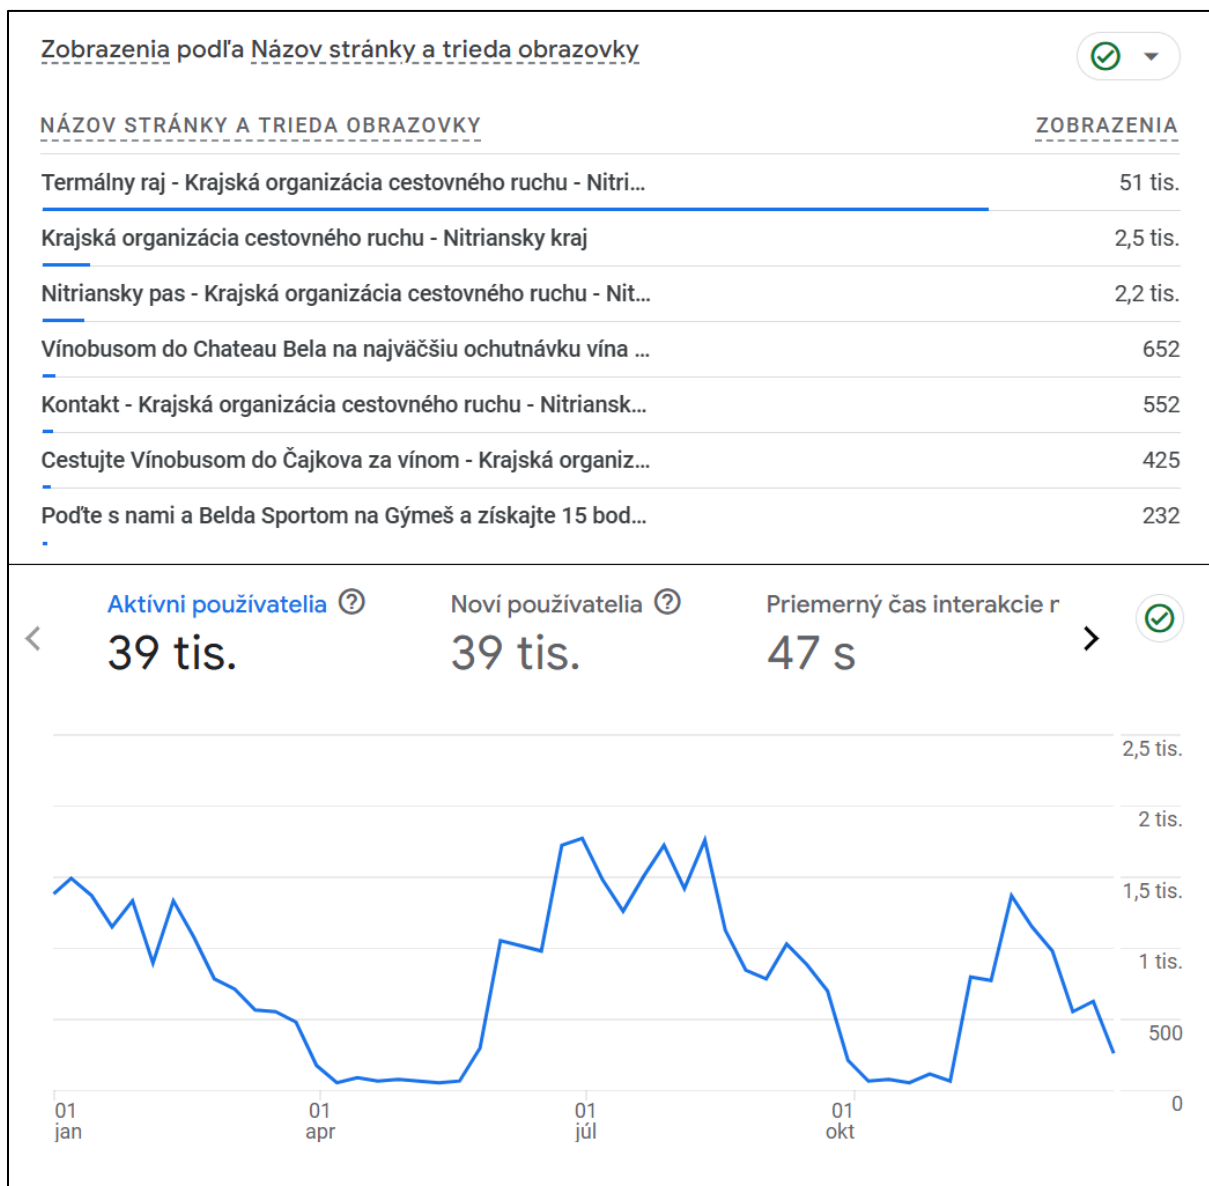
Zobrazenia podľa Názov stránky a trieda obrazovky

| NÁZOV STRÁNKY A TRIEDA OBRAZOVKY | ZOBRAZENIA |
|---|---|
| Termálny raj - Krajská organizácia cestovného ruchu - Nitri... | 51 tis. |
| Krajská organizácia cestovného ruchu - Nitriansky kraj | 2,5 tis. |
| Nitriansky pas - Krajská organizácia cestovného ruchu - Nit... | 2,2 tis. |
| Vínobusom do Chateau Bela na najväčšiu ochutnávku vína ... | 652 |
| Kontakt - Krajská organizácia cestovného ruchu - Nitriansk... | 552 |
| Cestujte Vínobusom do Čajkova za vínom - Krajská organiz... | 425 |
| Poďte s nami a Belda Sportom na Gýmeš a získajte 15 bod... | 232 |

Aktívni používatelia ?
39 tis.

Noví používatelia ?
39 tis.

Priemerný čas interakcie r
47 s

2,5 tis.
2 tis.
1,5 tis.
1 tis.
500
0

01
jan

01
apr

01
júl

01
okt